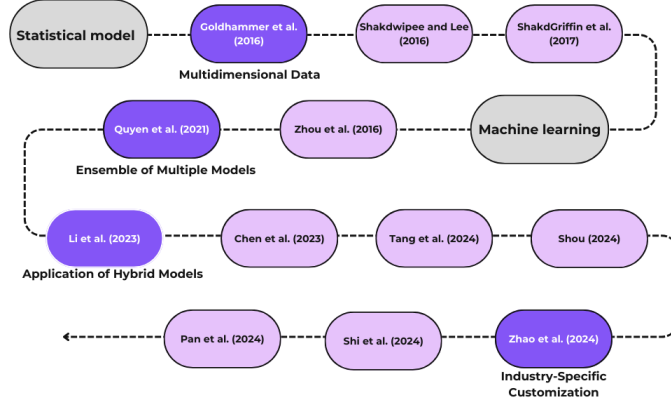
Statistical model

Goldhammer et al. (2016)

Multidimensional Data

Shakdwipee and Lee (2016)

ShakdGriffin et al. (2017)

Machine learning

Zhou et al. (2016)

Quyen et al. (2021)

Ensemble of Multiple Models

Li et al. (2023)

Application of Hybrid Models

Chen et al. (2023)

Tang et al. (2024)

Shou (2024)

Zhao et al. (2024)

Industry-Specific Customization

Shi et al. (2024)

Pan et al. (2024)